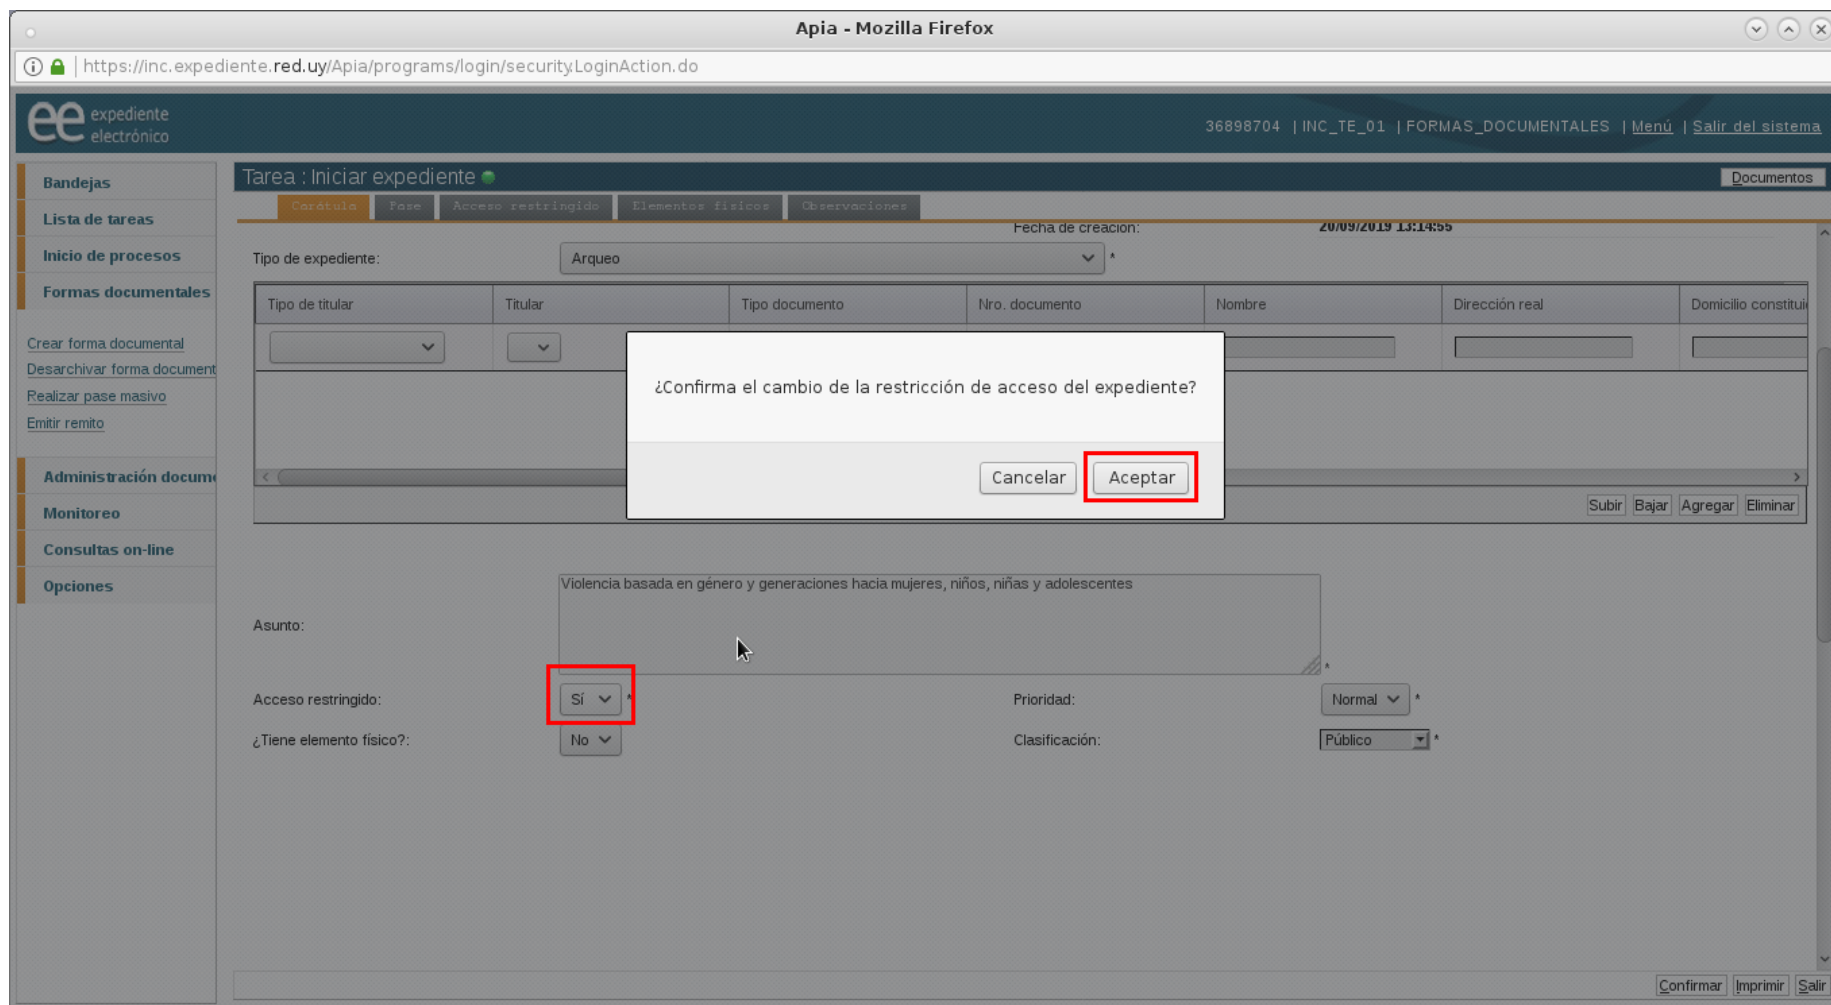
Apia - Mozilla Firefox

https://inc.expediente.red.uy/Apia/programs/login/security.LoginAction.do

ee expediente electrónico

36898704 | INC_TE_01 | FORMAS_DOCUMENTALES | Menú | Salir del sistema

Bandejas
Lista de tareas
Inicio de procesos
Formas documentales

Crear forma documental
Desarchivar forma document
Realizar pase masivo
Emitir remito

Administración docum
Monitoreo
Consultas on-line
Opciones

Tarea : Iniciar expediente

Documentos

Carátula | Pase | Acceso restringido | Elementos físicos | Observaciones

Fecha de creación: 20/09/2019 13:14:55

Tipo de expediente: Arqueo *

| Tipo de titular | Titular | Tipo documento | Nro. documento | Nombre | Dirección real | Domicilio constitui |
|---|---|---|---|---|---|---|

Subir Bajar Agregar Eliminar

¿Confirma el cambio de la restricción de acceso del expediente?

Cancelar Aceptar

Asunto: Violencia basada en género y generaciones hacia mujeres, niños, niñas y adolescentes *

Acceso restringido: Sí *

Prioridad: Normal *

¿Tiene elemento físico?: No

Clasificación: Público *

Confirmar Imprimir Salir